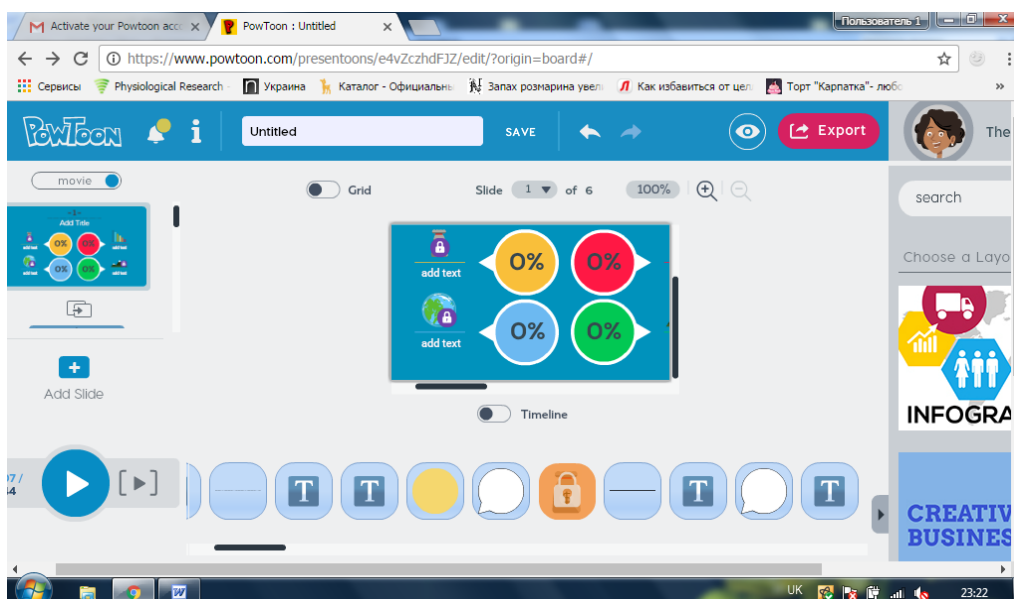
Activate your Powtoon acc ×
PowToon : Untitled ×
Пользователь 1
https://www.powtoon.com/presentoons/e4vZczhdFJZ/edit/?origin=board#/
Сервисы
Physiological Research
Украина
Каталог - Официальны
Запах розмарина увел
Как избавиться от цел
Торт "Карпатка"- любо
»
PowToon
Untitled
SAVE
Export
The
movie
Add Title
0%
0%
0%
0%
Add Slide
Grid
Slide 1 of 6
100%
add text
0%
0%
add text
0%
0%
Timeline
search
Choose a Layo
INFOGRA
CREATIV
BUSINES
07 /
34
T
T
T
T
T
UK
23:22